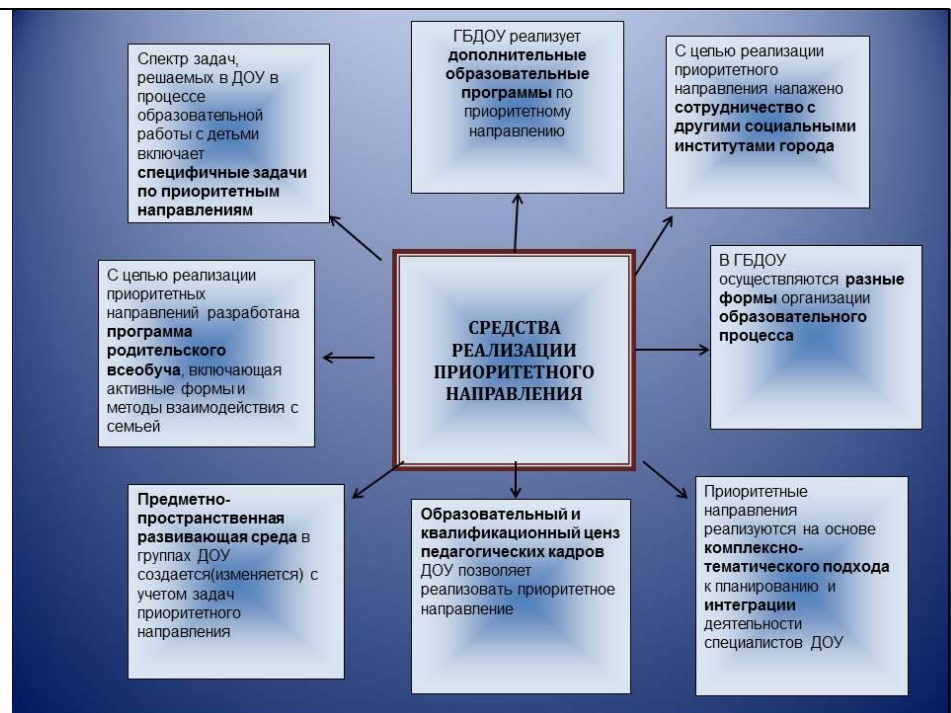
Спектр задач, решаемых в ДОУ в процессе образовательной работы с детьми включает **специфичные задачи по приоритетным направлениям**

ГБДОУ реализует **дополнительные образовательные программы** по приоритетному направлению

С целью реализации приоритетного направления налажено **сотрудничество с другими социальными институтами города**

С целью реализации приоритетных направлений разработана **программа родительского всеобуча**, включающая активные формы и методы взаимодействия с семьей

СРЕДСТВА РЕАЛИЗАЦИИ ПРИОРИТЕТНОГО НАПРАВЛЕНИЯ

В ГБДОУ осуществляются **разные формы** организации **образовательного процесса**

**Предметно-пространственная развивающая среда** в группах ДОУ создается(изменяется) с учетом задач приоритетного направления

**Образовательный и квалификационный ценз педагогических кадров** ДОУ позволяет реализовать приоритетное направление

Приоритетные направления реализуются на основе **комплексно-тематического подхода** к планированию и **интеграции** деятельности специалистов ДОУ